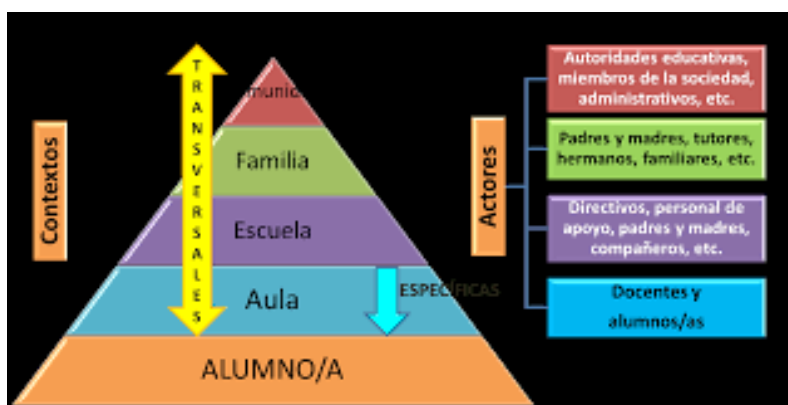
Contextos

TRANSVERSALES

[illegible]munid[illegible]

Familia

Escuela

Aula

ESPEC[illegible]FICAS

ALUMNO/A

Actores

Autoridades educativas, miembros de la sociedad, administrativos, etc.

Padres y madres, tutores, hermanos, familiares, etc.

Directivos, personal de apoyo, padres y madres, compañeros, etc.

Docentes y alumnos/as